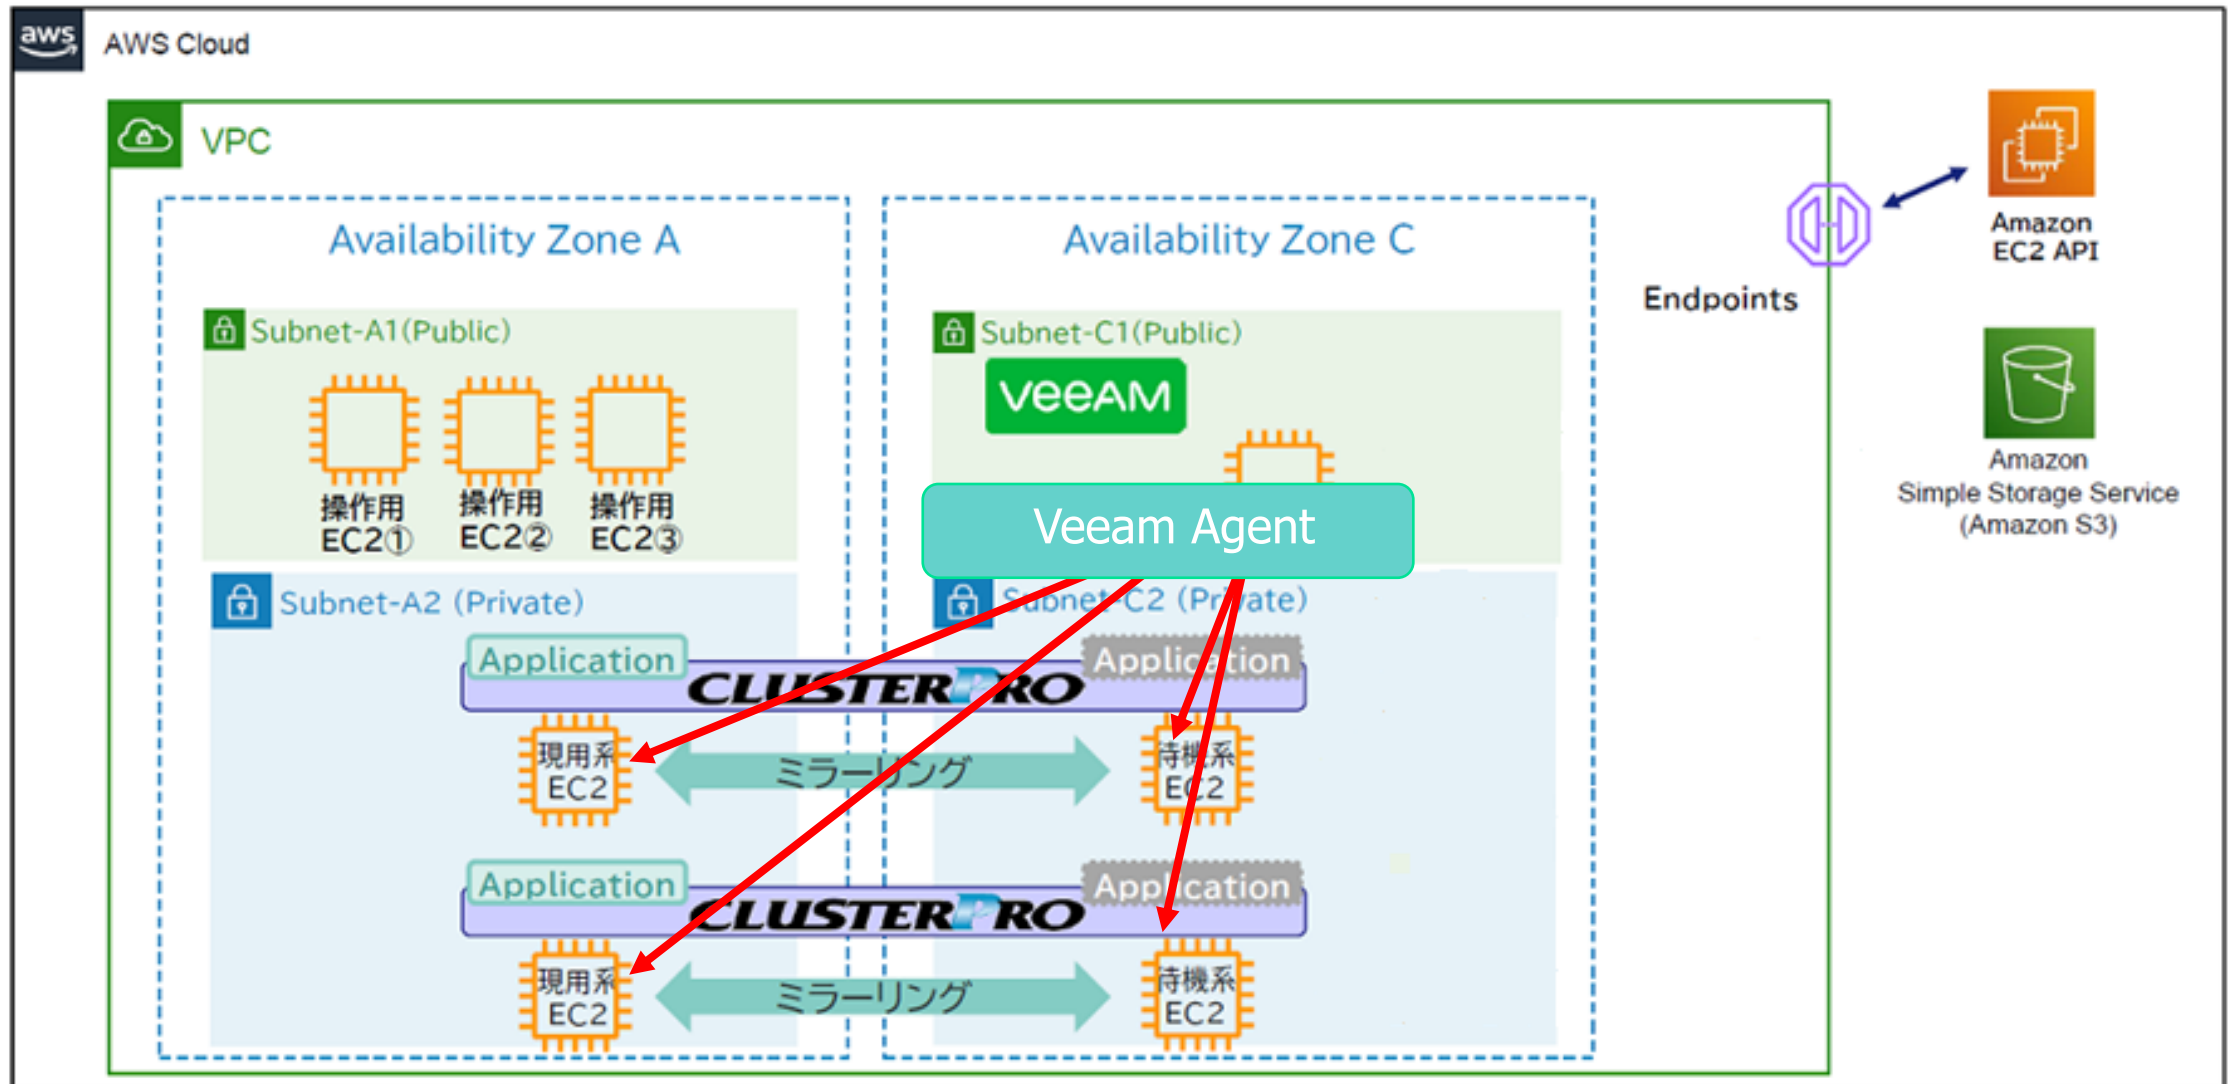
aws AWS Cloud

VPC

Availability Zone A

Subnet-A1(Public)

操作用 EC2①

操作用 EC2②

操作用 EC2③

Subnet-A2 (Private)

Application

CLUSTERPRO

現用系 EC2

ミラーリング

Application

CLUSTERPRO

現用系 EC2

ミラーリング

Availability Zone C

Subnet-C1(Public)

veeAM

Veeam Agent

Subnet-C2 (Private)

Application

待機系 EC2

Application

待機系 EC2

Endpoints

Amazon EC2 API

Amazon Simple Storage Service (Amazon S3)